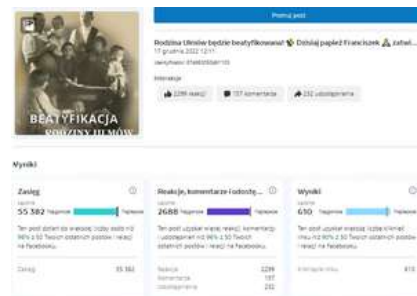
BEATYFIKACJA
RODZINY ULMÓW

Promuj post

Rodzina Ulmów będzie beatyfikowana! Dzisiaj papież Franciszek zatwi...
17 grudnia 2022 12:11
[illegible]

Interakcje

2286 reakcji
157 komentarze
232 udostępnienia

Wyniki

Zasięg
55 382 Najgorsze Najlepsze
Ten post uzyskał większą liczbę osób niż 90% z 50 Twoich ostatnich postów i relacji na Facebooku.
Zasięg 55 382

Reakcje, komentarze i udostę...
2688 Najgorsze Najlepsze
Ten post uzyskał więcej reakcji, komentarzy i udostępnień niż 90% z 50 Twoich ostatnich postów i relacji na Facebooku.
Reakcje 2299
Komentarze 157
Udostępnienia 232

Wyniki
650 Najgorsze Najlepsze
Ten post uzyskał większą liczbę kliknięć linku niż 90% z 50 Twoich ostatnich postów i relacji na Facebooku.
Kliknięcia linku 615